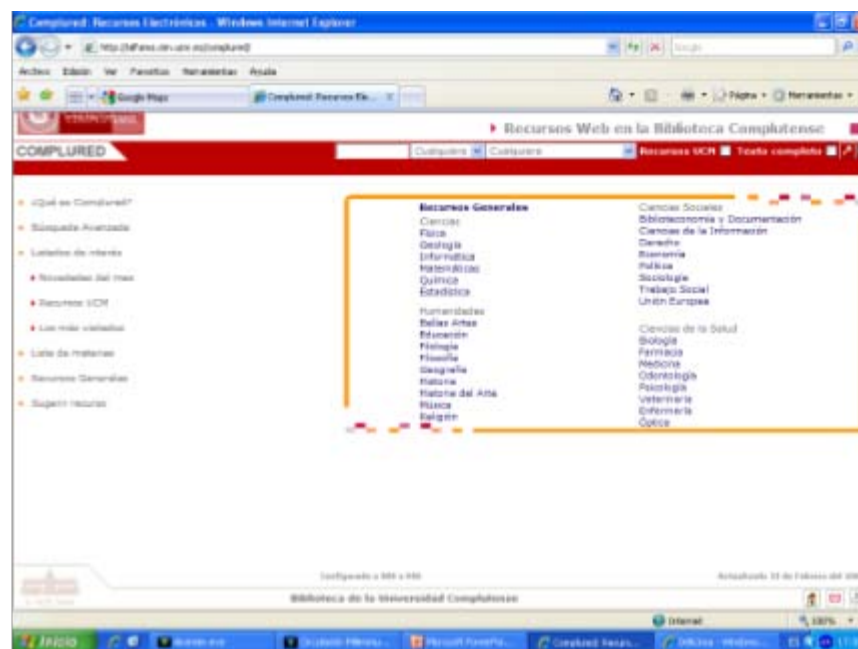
Complured: Recursos Electrónicos - Windows Internet Explorer

http://alfama.sim.ucm.es/complured/

Archivo Edición Ver Favoritos Herramientas Ayuda

Google Maps

Complured: Recursos Ele...

Página Herramientas

▸ Recursos Web en la Biblioteca Complutense

COMPLURED

Cualquiera Cualquiera

Recursos UCM Texto completo

¿Qué es Complured?

Búsqueda Avanzada

Listados de interés

Novedades del mes

Recursos UCM

Los más visitados

Lista de materias

Recursos Generales

Sugerir recurso

Recursos Generales

Ciencias
Física
Geología
Informática
Matemáticas
Química
Estadística

Humanidades
Bellas Artes
Educación
Filología
Filosofía
Geografía
Historia
Historia del Arte
Música
Religión

Ciencias Sociales
Biblioteconomía y Documentación
Ciencias de la Información
Derecho
Economía
Política
Sociología
Trabajo Social
Unión Europea

Ciencias de la Salud
Biología
Farmacia
Medicina
Odontología
Psicología
Veterinaria
Enfermería
Óptica

Configurado a 800 x 600

Actualizado 15 de Febrero del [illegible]

Biblioteca de la Universidad Complutense

Internet

100%

Inicio

Complured: Recurs...